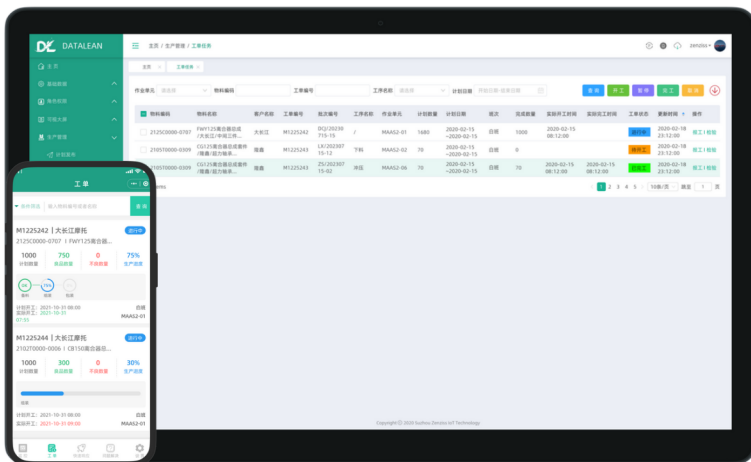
DATALEAN

主页 / 生产管理 / 工单任务

zenzlos

主页 工单任务

作业单元 请选择 物料编码 工单编号 工序名称 请选择 计划日期 开始日期 - 结束日期

查询 开工 报工 完工 导出

| | 物料编码 | 物料名称 | 客户名称 | 工单编号 | 批次编号 | 工序名称 | 作业单元 | 计划数量 | 计划日期 | 班次 | 完成数量 | 实际开工时间 | 实际完工时间 | 工单状态 | 更新时间 | 操作 |
|---|---|---|---|---|---|---|---|---|---|---|---|---|---|---|---|---|
| | 2125C0000-0707 | FWY125离合器总成/大长江/羊城工件... | 大长江 | M1225242 | ZCJ/20230715-15 | 装配 | MAAS2-01 | 1680 | 2020-02-15 ~2020-02-15 | 白班 | 1000 | 2020-02-15 08:12:00 | | 进行中 | 2020-02-18 23:12:00 | 报工 \| 检验 |
| | 2105T0000-0309 | CG125离合器总成套件/豪爵/能力轴承... | 豪爵 | M1225243 | LX/20230715-12 | 下料 | MAAS2-02 | 70 | 2020-02-15 ~2020-02-15 | 白班 | 0 | | | 待开工 | 2020-02-18 23:12:00 | 报工 \| 检验 |
| | 2105T0000-0309 | CG125离合器总成套件/豪爵/能力轴承... | 豪爵 | M1225243 | ZS/20230715-02 | 冲压 | MAAS2-06 | 70 | 2020-02-15 ~2020-02-15 | 白班 | 70 | 2020-02-15 08:12:00 | 2020-02-15 08:12:00 | 已完工 | 2020-02-18 23:12:00 | 报工 \| 检验 |

items 1 2 3 4 5 10条/页 跳至 1 页

Copyright © 2020 Suzhou Datalean IoT Technology

主页
基础数据
角色权限
可视大屏
生产管理
计划报表

工单

物料筛选 输入物料编号或者名称 查询

M1225242 | 大长江摩托
进行中
2125C0000-0707 | FWY125离合器...
1000 计划数量
750 良品数量
0 不良数量
75% 生产进度
装配 包装 出货
计划开工: 2021-10-31 08:00
实际开工: 2021-10-31
07:55
白班
MAAS2-01

M1225244 | 大长江摩托
进行中
2102T0000-0006-1 | CB150离合器...
1000 计划数量
300 良品数量
0 不良数量
30% 生产进度
装配
计划开工: 2021-10-31 08:00
实际开工: 2021-10-31 09:00
白班
MAAS2-01

工单